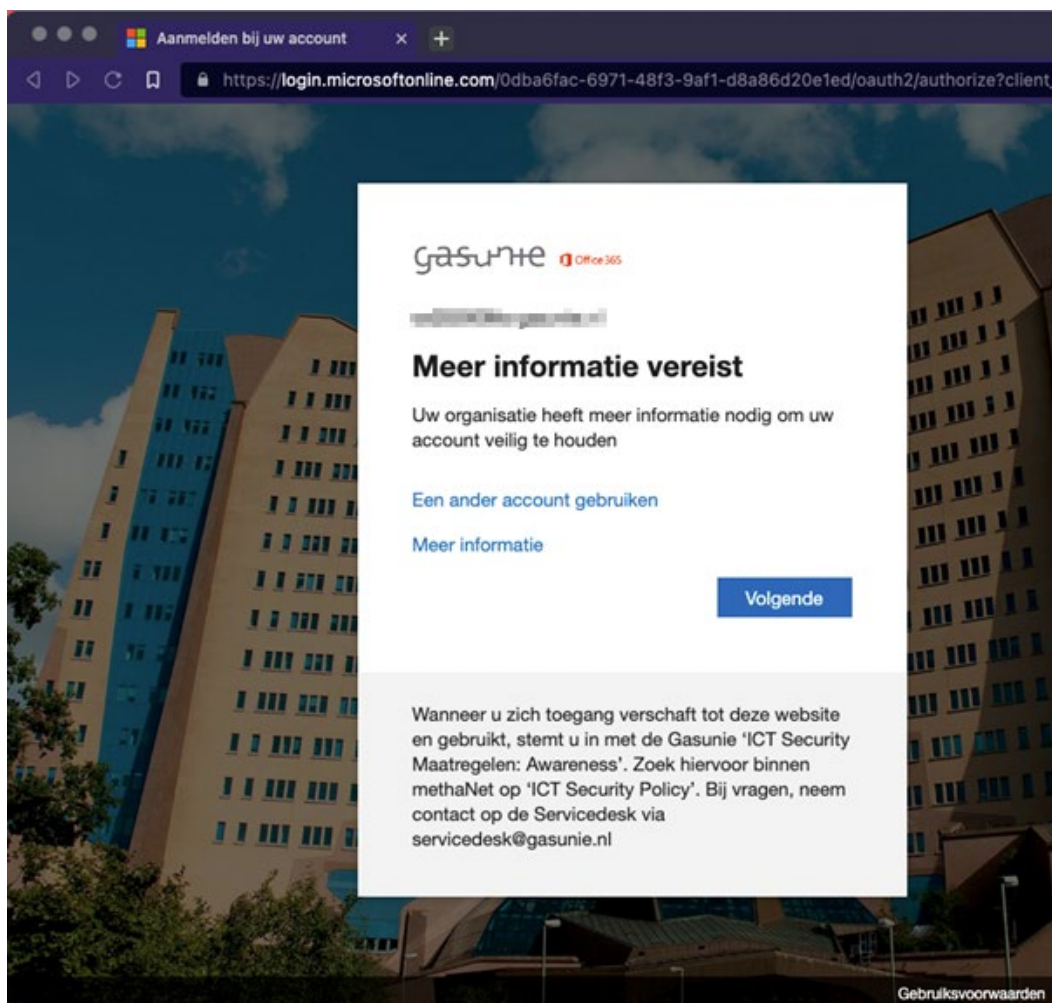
Aanmelden bij uw account

https://login.microsoftonline.com/0dba6fac-6971-48f3-9af1-d8a86d20e1ed/oauth2/authorize?client

gasunie Office365

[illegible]

Meer informatie vereist

Uw organisatie heeft meer informatie nodig om uw account veilig te houden

Een ander account gebruiken

Meer informatie

Volgende

Wanneer u zich toegang verschaft tot deze website en gebruikt, stemt u in met de Gasunie 'ICT Security Maatregelen: Awareness'. Zoek hiervoor binnen methaNet op 'ICT Security Policy'. Bij vragen, neem contact op de Servicedesk via servicedesk@gasunie.nl

Gebruiksvoorwaarden